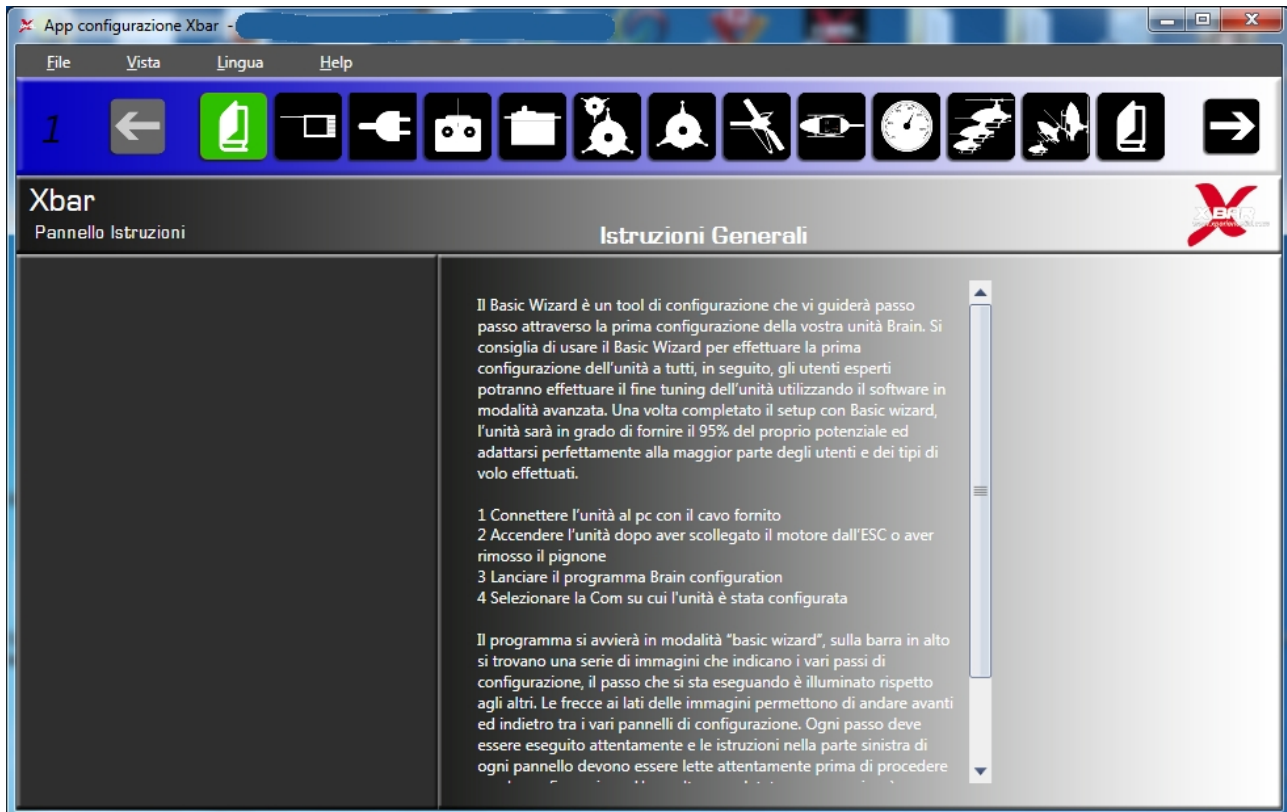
App configurazione Xbar - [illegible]

File Vista Lingua Help

1

Xbar
Pannello Istruzioni

Istruzioni Generali

XBAR

Il Basic Wizard è un tool di configurazione che vi guiderà passo passo attraverso la prima configurazione della vostra unità Brain. Si consiglia di usare il Basic Wizard per effettuare la prima configurazione dell'unità a tutti, in seguito, gli utenti esperti potranno effettuare il fine tuning dell'unità utilizzando il software in modalità avanzata. Una volta completato il setup con Basic wizard, l'unità sarà in grado di fornire il 95% del proprio potenziale ed adattarsi perfettamente alla maggior parte degli utenti e dei tipi di volo effettuati.

1 Connettere l'unità al pc con il cavo fornito
2 Accendere l'unità dopo aver scollegato il motore dall'ESC o aver rimosso il pignone
3 Lanciare il programma Brain configuration
4 Selezionare la Com su cui l'unità è stata configurata

Il programma si avvierà in modalità "basic wizard", sulla barra in alto si trovano una serie di immagini che indicano i vari passi di configurazione, il passo che si sta eseguendo è illuminato rispetto agli altri. Le frecce ai lati delle immagini permettono di andare avanti ed indietro tra i vari pannelli di configurazione. Ogni passo deve essere eseguito attentamente e le istruzioni nella parte sinistra di ogni pannello devono essere lette attentamente prima di procedere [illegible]